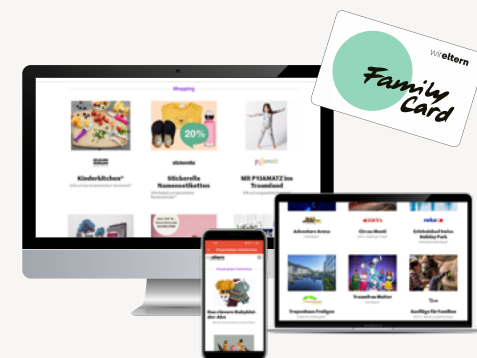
Wir eltern

Family Card

Shopping

Kinderkitchen®

stickerella

Stickerella Namensetiketten

20%

Mit PYJAMATZ ins Traumland

Adventure Arena

Circus Monti

reka

Erlebnishof Swiss Holiday Park

Tropenhaus Frutigen

Traumfrau Mutter

Ausflüge für Familien

eltern

Das clevere Babykleider-Abo